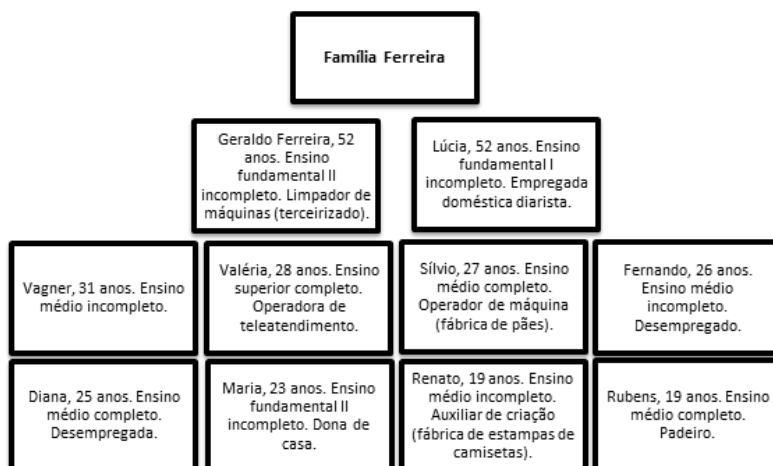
Família Ferreira

Geraldo Ferreira, 52 anos. Ensino fundamental II incompleto. Limpador de máquinas (terceirizado).

Lúcia, 52 anos. Ensino fundamental I incompleto. Empregada doméstica diarista.

Vagner, 31 anos. Ensino médio incompleto.

Valéria, 28 anos. Ensino superior completo. Operadora de teleatendimento.

Sílvio, 27 anos. Ensino médio completo. Operador de máquina (fábrica de pães).

Fernando, 26 anos. Ensino médio incompleto. Desempregado.

Diana, 25 anos. Ensino médio completo. Desempregada.

Maria, 23 anos. Ensino fundamental II incompleto. Dona de casa.

Renato, 19 anos. Ensino médio incompleto. Auxiliar de criação (fábrica de estampas de camisetas).

Rubens, 19 anos. Ensino médio completo. Padeiro.